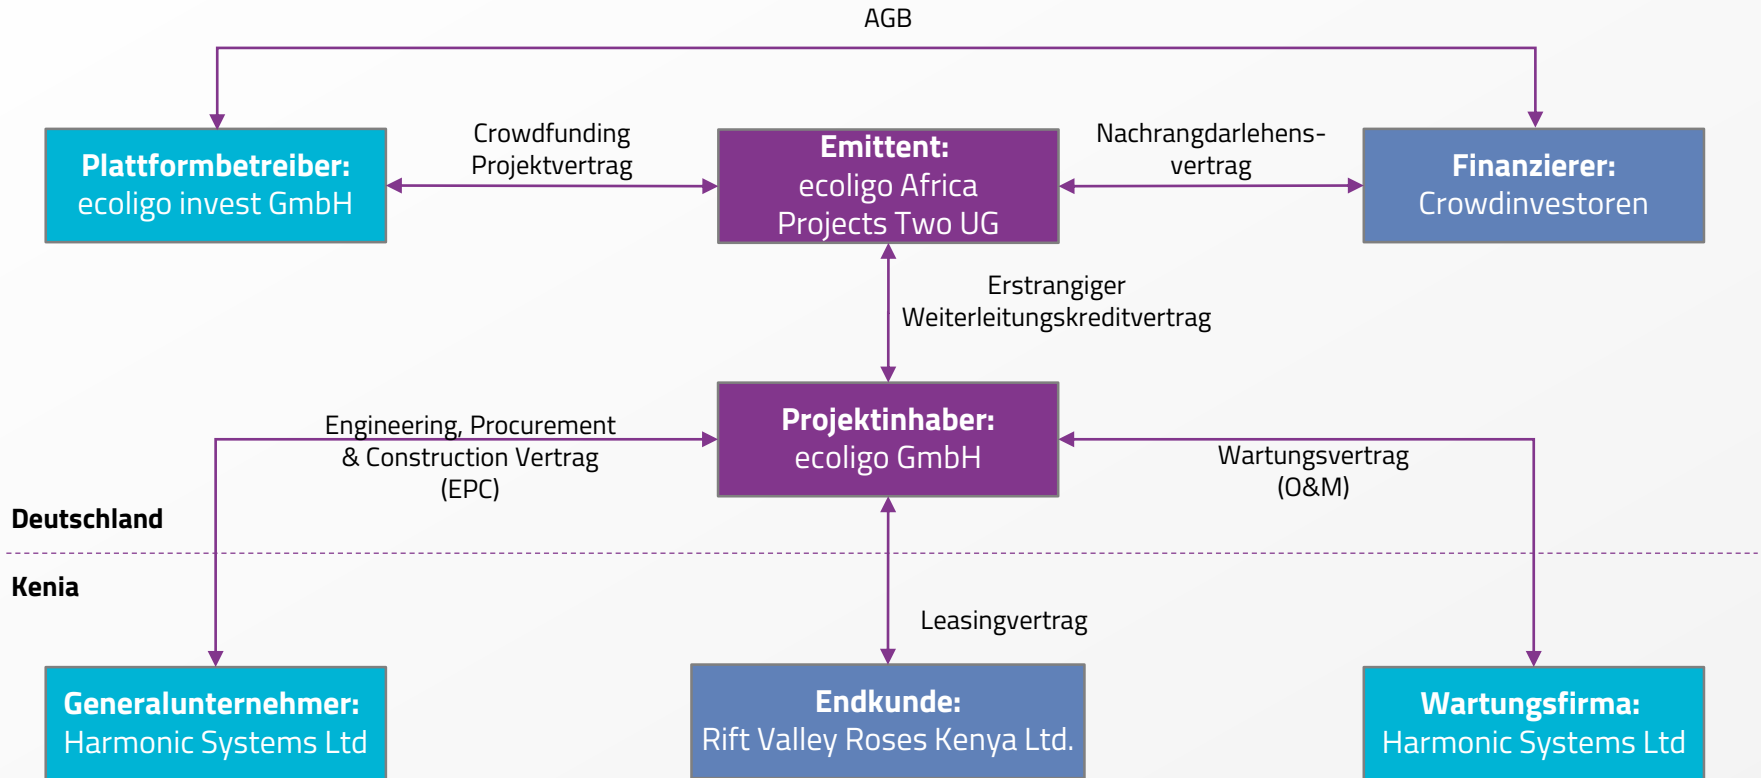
AGB

Plattformbetreiber:
ecoligo invest GmbH

Crowdfunding
Projektvertrag

Emittent:
ecoligo Africa
Projects Two UG

Nachrangdarlehensvertrag

Finanzierer:
Crowdinvestoren

Erstrangiger
Weiterleitungskreditvertrag

Engineering, Procurement
& Construction Vertrag
(EPC)

Projektinhaber:
ecoligo GmbH

Wartungsvertrag
(O&M)

Deutschland

Kenia

Leasingvertrag

Generalunternehmer:
Harmonic Systems Ltd

Endkunde:
Rift Valley Roses Kenya Ltd.

Wartungsfirma:
Harmonic Systems Ltd